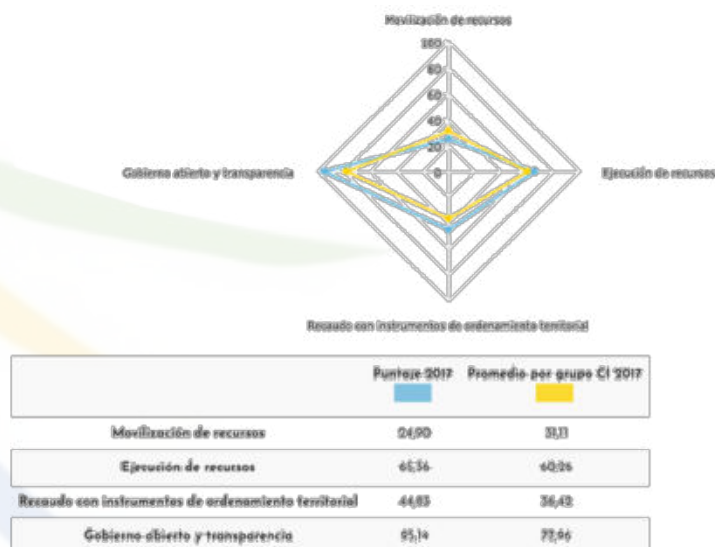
Movilización de recursos

100
80
60
40
20
0

Gobierno abierto y transparencia

Ejecución de recursos

Recaudo con instrumentos de ordenamiento territorial

| | Puntaje 2017 | Promedio por grupo CI 2017 |
|---|---|---|
| Movilización de recursos | 24,90 | 31,11 |
| Ejecución de recursos | 65,36 | 60,26 |
| Recaudo con instrumentos de ordenamiento territorial | 44,83 | 36,42 |
| Gobierno abierto y transparencia | 95,14 | 77,96 |